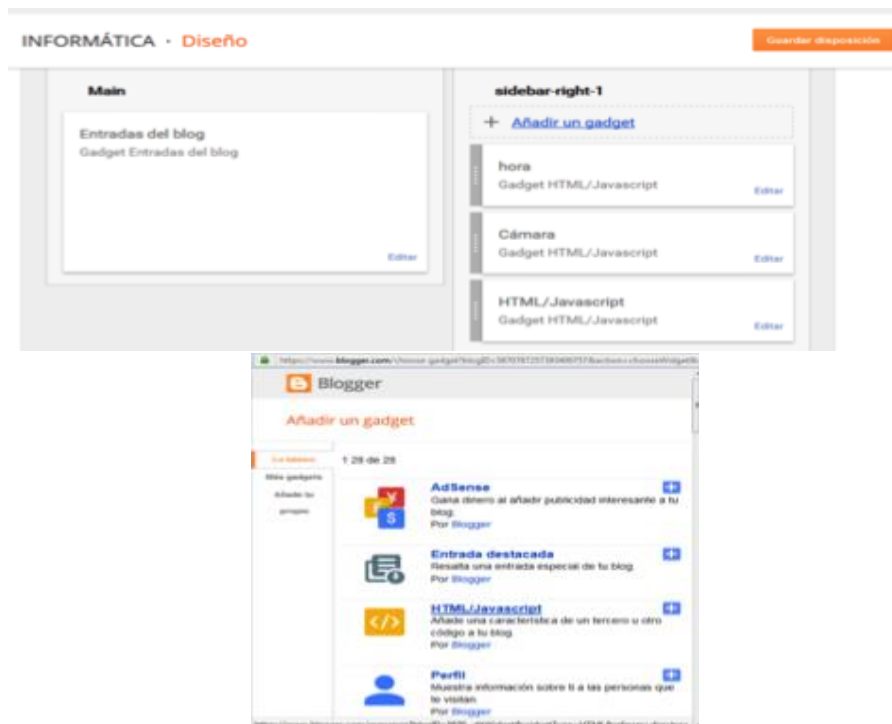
INFORMÁTICA · Diseño

Guardar disposición

Main

Entradas del blog
Gadget Entradas del blog

Editar

sidebar-right-1

+ Añadir un gadget

hora
Gadget HTML/Javascript
Editar

Cámara
Gadget HTML/Javascript
Editar

HTML/Javascript
Gadget HTML/Javascript
Editar

https://www.blogger.com/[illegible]

Blogger

Añadir un gadget

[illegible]
Más gadgets
Añade tu propio

1 28 de 28

AdSense
Gana dinero al añadir publicidad interesante a tu blog.
Por Blogger

Entrada destacada
Resalta una entrada especial de tu blog.
Por Blogger

HTML/Javascript
Añade una característica de un tercero u otro código a tu blog.
Por Blogger

Perfil
Muestra información sobre ti a las personas que lo visitan.
Por Blogger